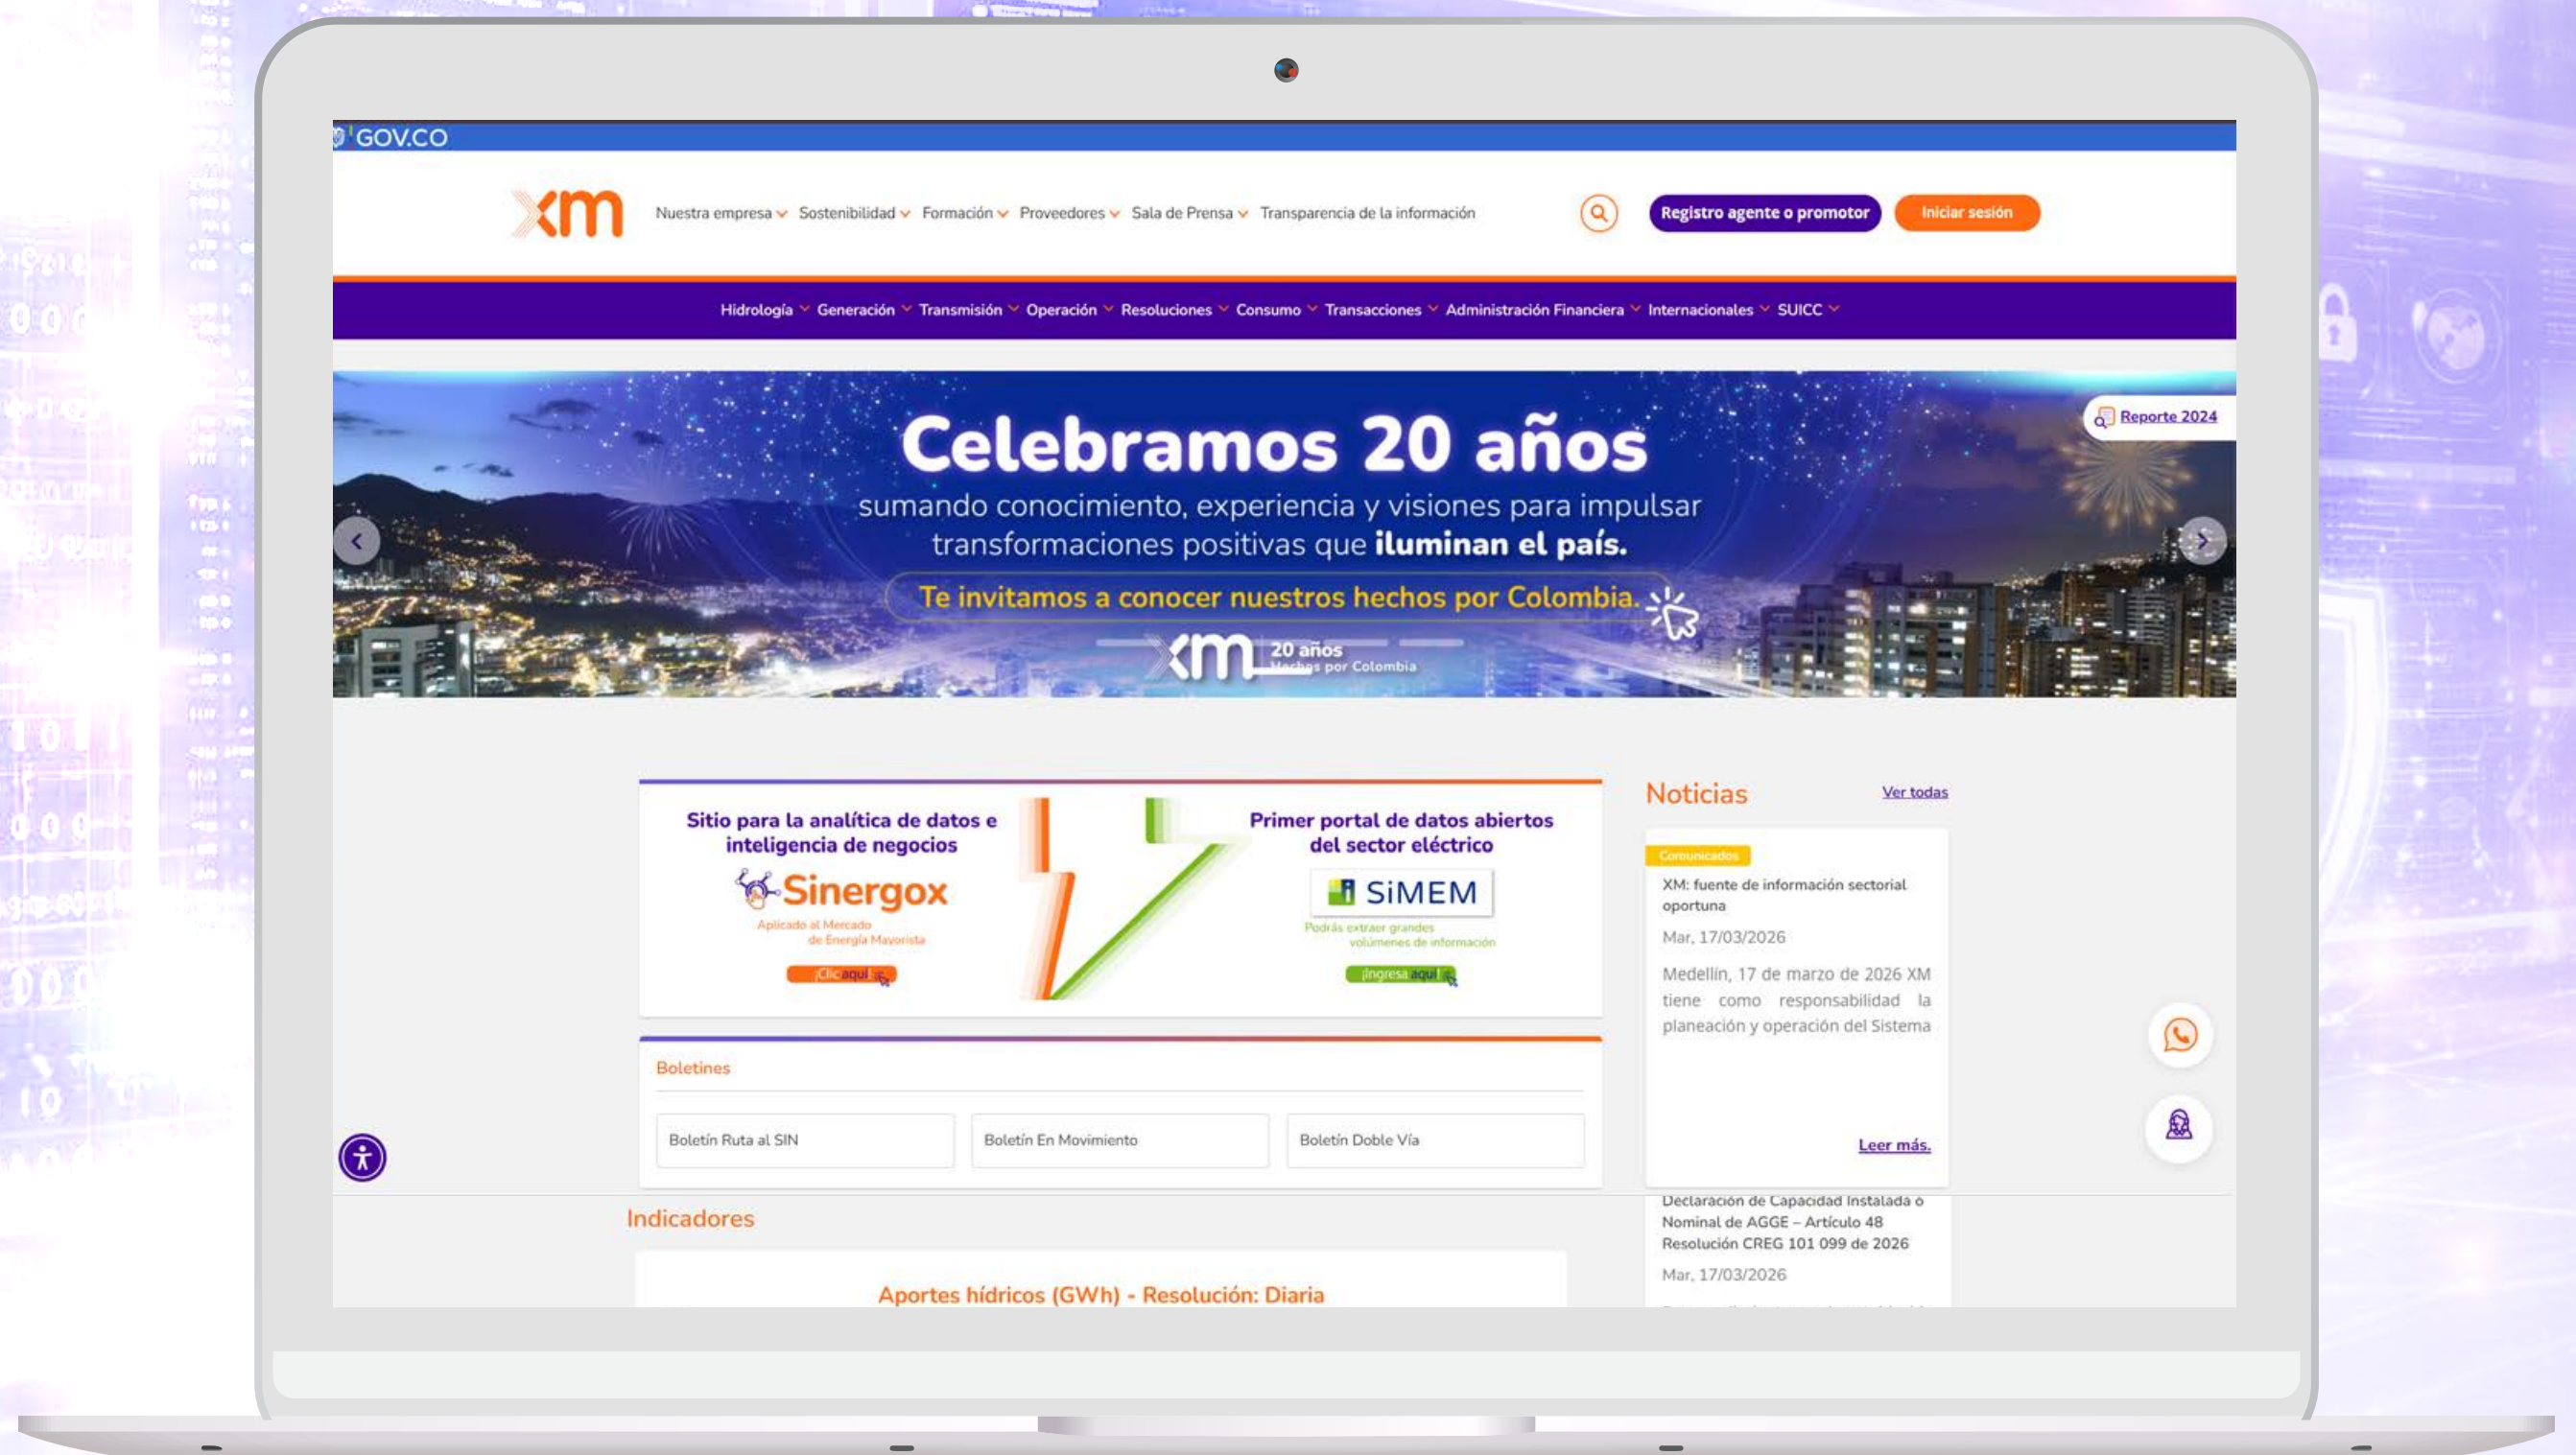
GOV.CO

xm

Nuestra empresa Sostenibilidad Formación Proveedores Sala de Prensa Transparencia de la información

Registro agente o promotor
Iniciar sesión

Hidrología Generación Transmisión Operación Resoluciones Consumo Transacciones Administración Financiera Internacionales SUICC

Reporte 2024

Celebramos 20 años

sumando conocimiento, experiencia y visiones para impulsar transformaciones positivas que iluminan el país.

Te invitamos a conocer nuestros hechos por Colombia.

xm 20 años Hechos por Colombia

Sitio para la analítica de datos e inteligencia de negocios

Sinergox

Aplicado al Mercado de Energía Mayorista

¡Clic aquí!

Primer portal de datos abiertos del sector eléctrico

SiMEM

Podrás extraer grandes volúmenes de información

¡Ingresa aquí!

Noticias

Ver todas

Comunicados

XM: fuente de información sectorial oportuna

Mar, 17/03/2026

Medellín, 17 de marzo de 2026 XM tiene como responsabilidad la planeación y operación del Sistema

Leer más.

Declaración de Capacidad Instalada o Nominal de AGGE – Artículo 48 Resolución CREG 101 099 de 2026

Mar, 17/03/2026

Boletines

Boletín Ruta al SIN

Boletín En Movimiento

Boletín Doble Vía

Indicadores

Aportes hídricos (GWh) - Resolución: Diaria